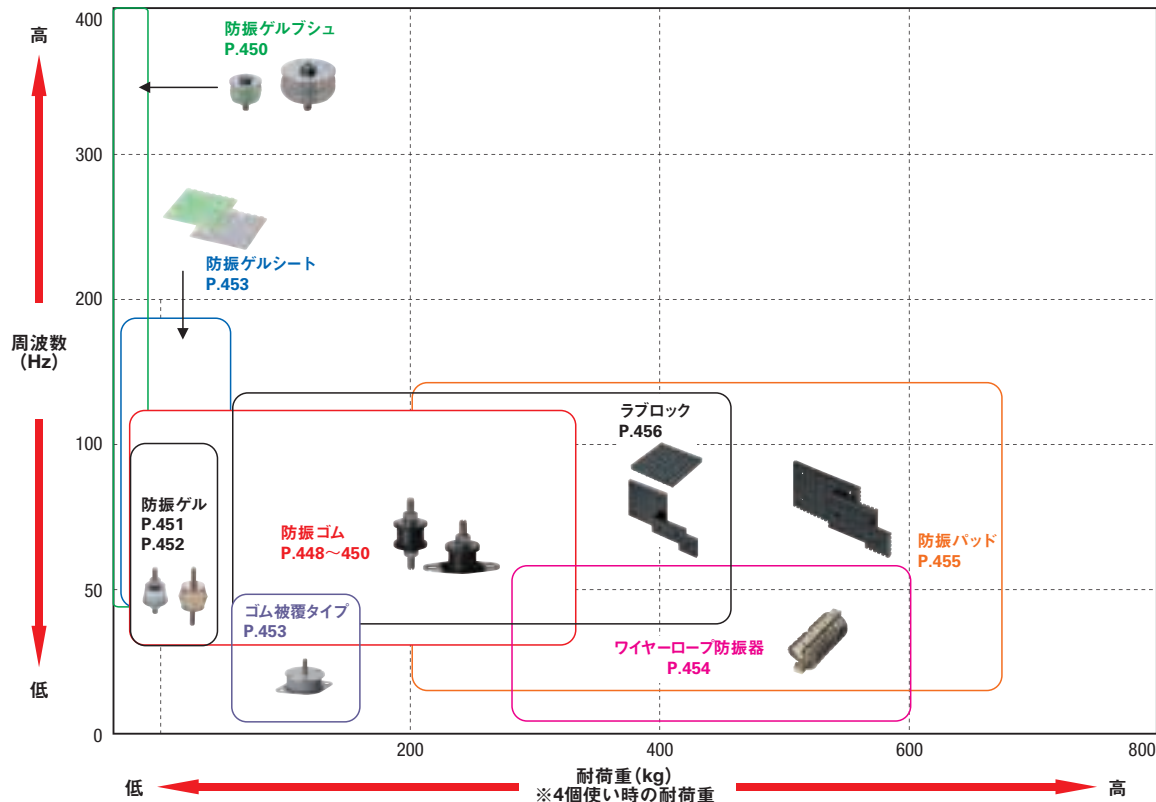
高

周波数
(Hz)

低

400

300

200

100

50

0

防振ゲルブシュ
P.450

防振ゲルシート
P.453

ラブロック
P.456

防振ゲル
P.451
P.452

防振ゴム
P.448～450

防振パッド
P.455

ゴム被覆タイプ
P.453

ワイヤーロープ防振器
P.454

200

400

600

800

低

耐荷重(kg)
※4個使い時の耐荷重

高